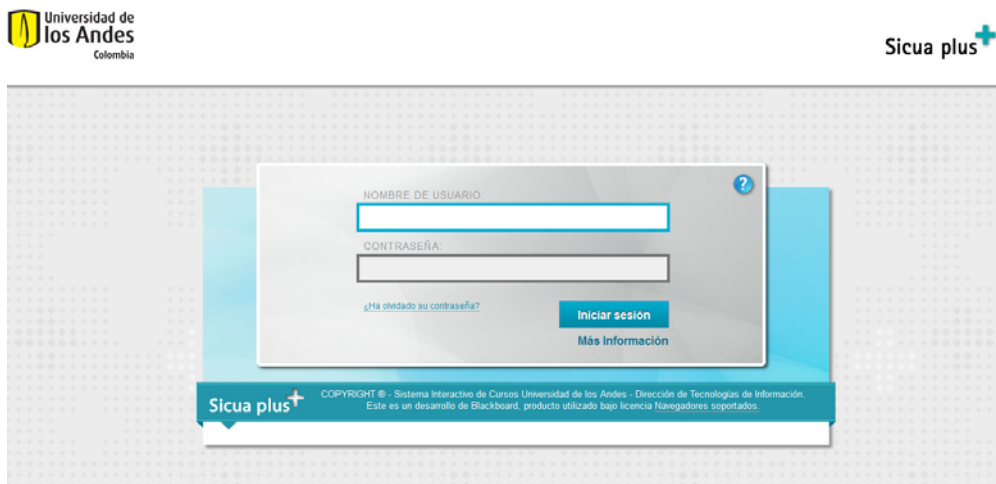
Universidad de los Andes
Colombia

Sicua plus

?

NOMBRE DE USUARIO:

CONTRASEÑA:

¿Ha olvidado su contraseña?

Iniciar sesión

Más Información

Sicua plus

COPYRIGHT ® - Sistema Interactivo de Cursos Universidad de los Andes - Dirección de Tecnologías de Información. Este es un desarrollo de Blackboard, producto utilizado bajo licencia Navegadores soportados.